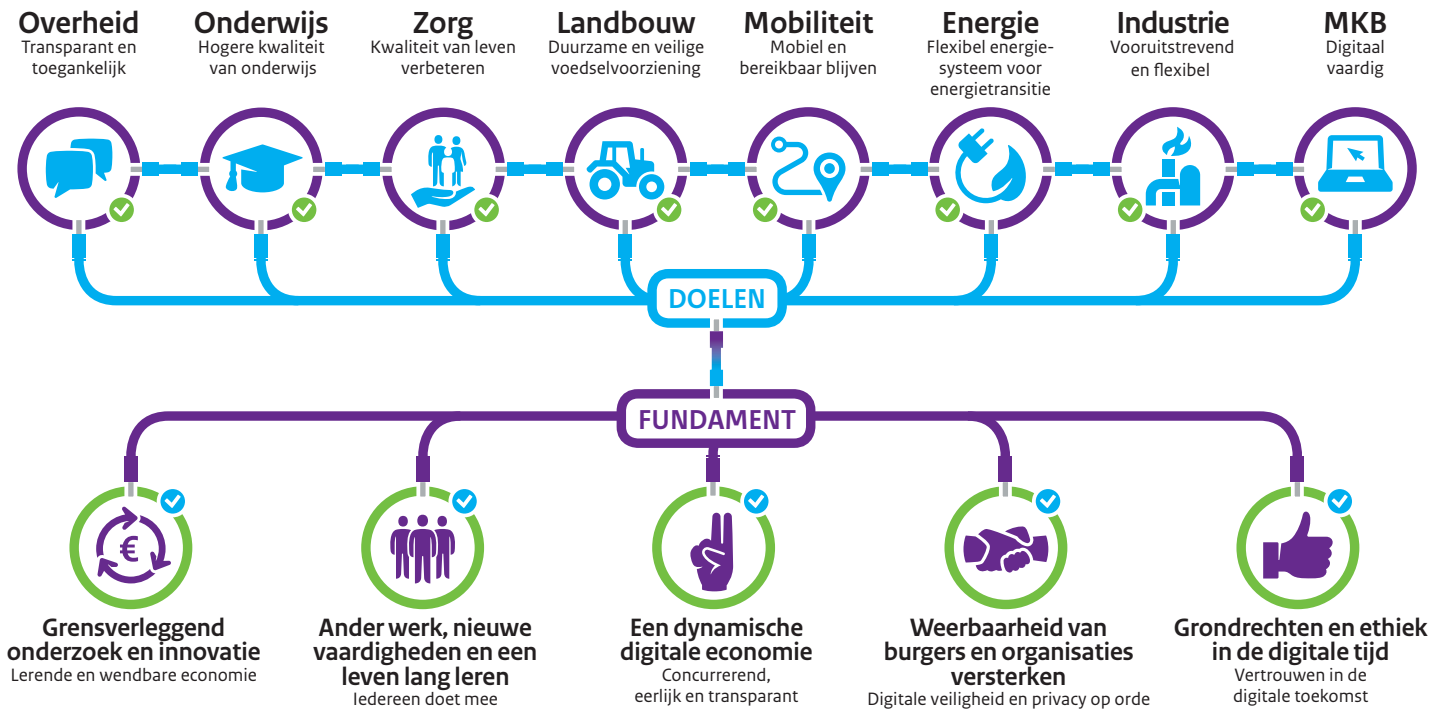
Overheid
Transparant en toegankelijk

Onderwijs
Hogere kwaliteit van onderwijs

Zorg
Kwaliteit van leven verbeteren

Landbouw
Duurzame en veilige voedselvoorziening

Mobiliteit
Mobiel en bereikbaar blijven

Energie
Flexibel energiesysteem voor energietransitie

Industrie
Vooruitstrevend en flexibel

MKB
Digitaal vaardig

DOELEN

FUNDAMENT

Grensverleggend onderzoek en innovatie
Lerende en wendbare economie

Ander werk, nieuwe vaardigheden en een leven lang leren
Iedereen doet mee

Een dynamische digitale economie
Concurrerend, eerlijk en transparant

Weerbaarheid van burgers en organisaties versterken
Digitale veiligheid en privacy op orde

Grondrechten en ethiek in de digitale tijd
Vertrouwen in de digitale toekomst